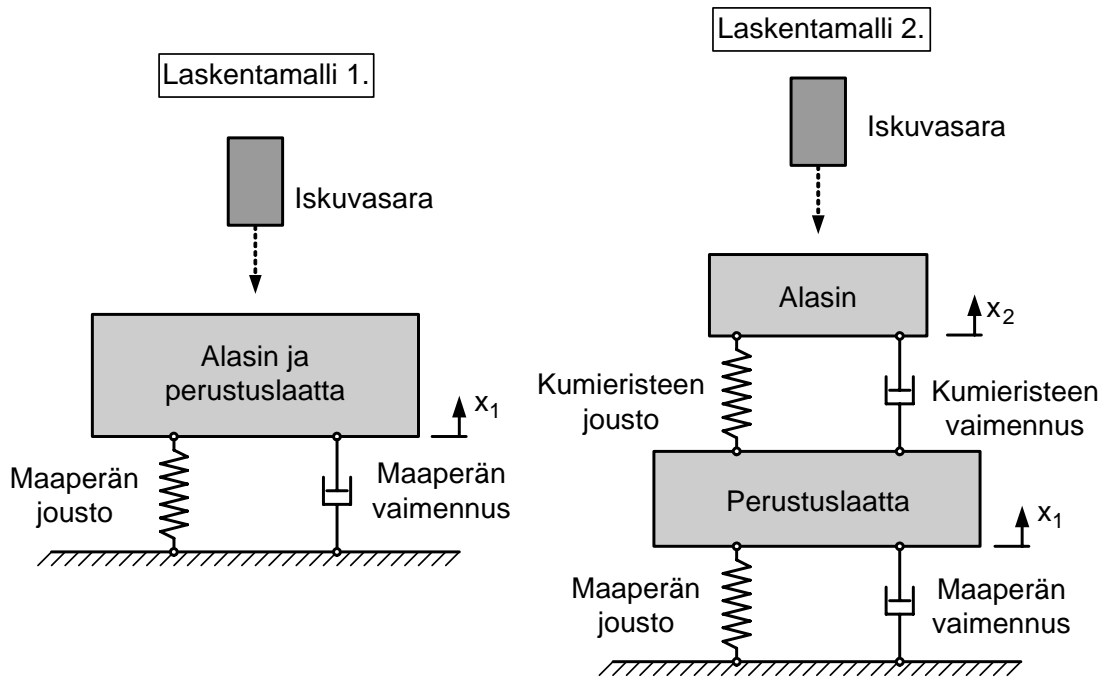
Laskentamalli 1.

Iskuvasara

Alasin ja perustuslaatta

$x_1$

Maaperän jousto

Maaperän vaimennus

Laskentamalli 2.

Iskuvasara

Alasin

$x_2$

Kumieristeen jousto

Kumieristeen vaimennus

Perustuslaatta

$x_1$

Maaperän jousto

Maaperän vaimennus